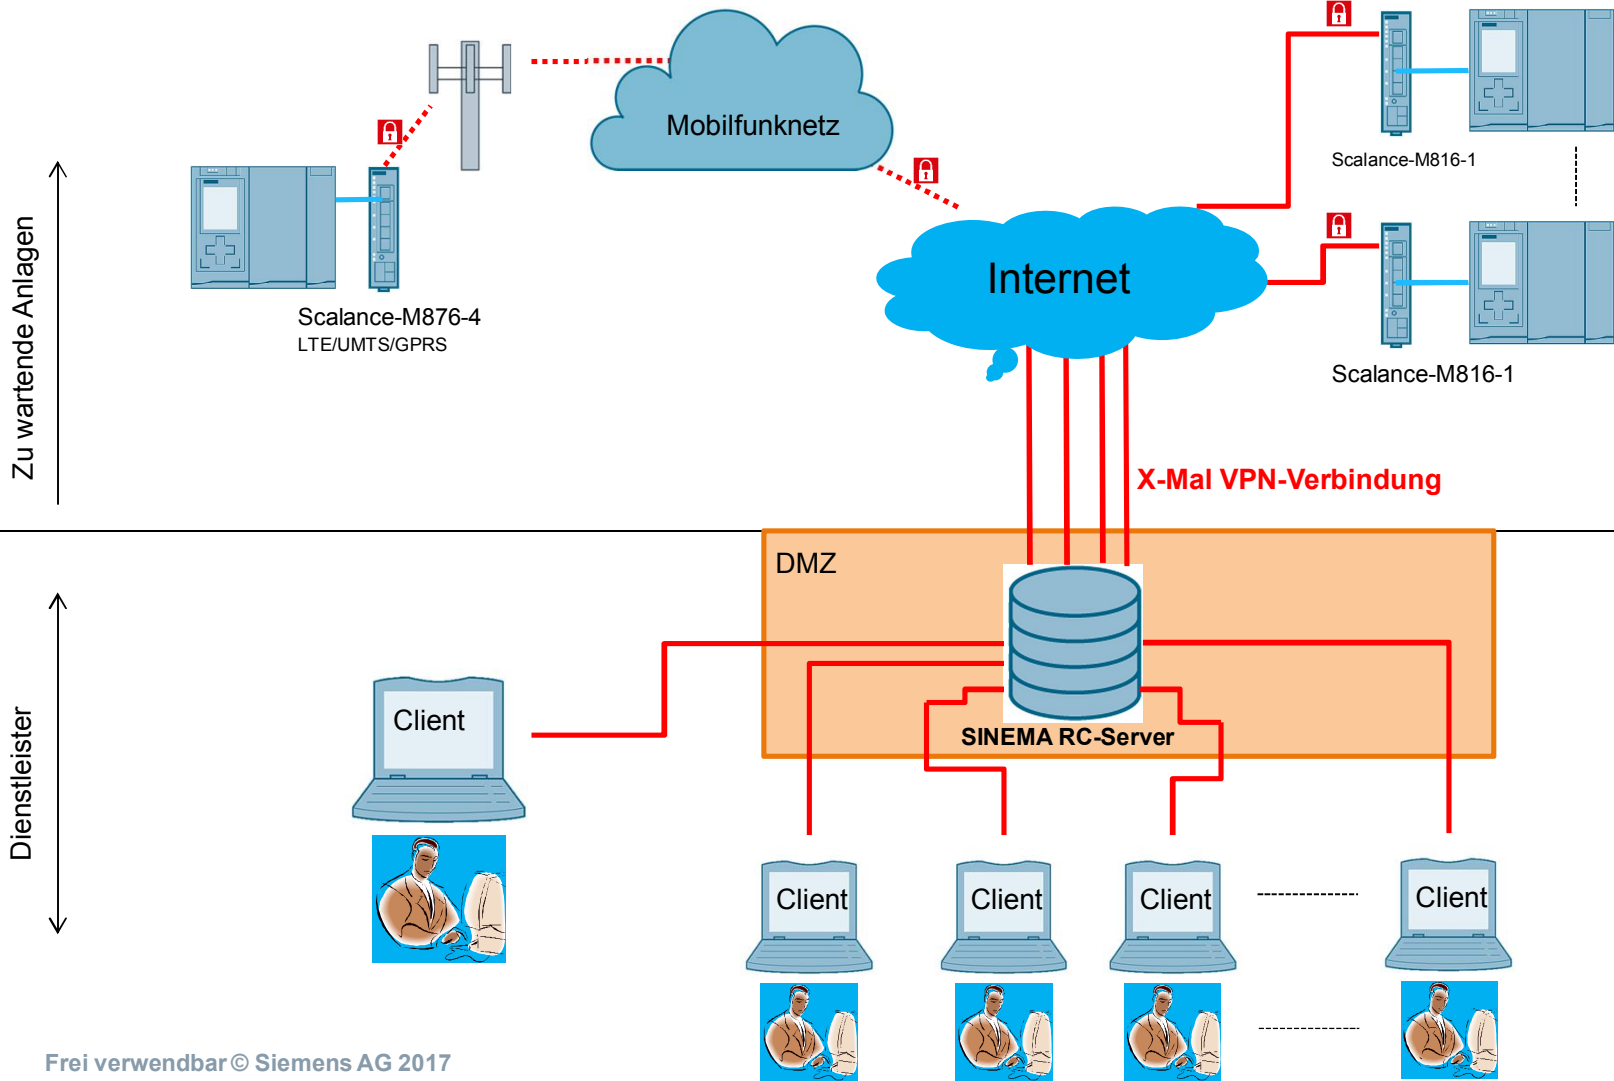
Zu wartende Anlagen

Mobilfunknetz

Scalance-M876-4
LTE/UMTS/GPRS

Scalance-M816-1

Internet

Scalance-M816-1

X-Mal VPN-Verbindung

Dienstleister

DMZ

Client

SINEMA RC-Server

Client

Client

Client

Client

Frei verwendbar © Siemens AG 2017